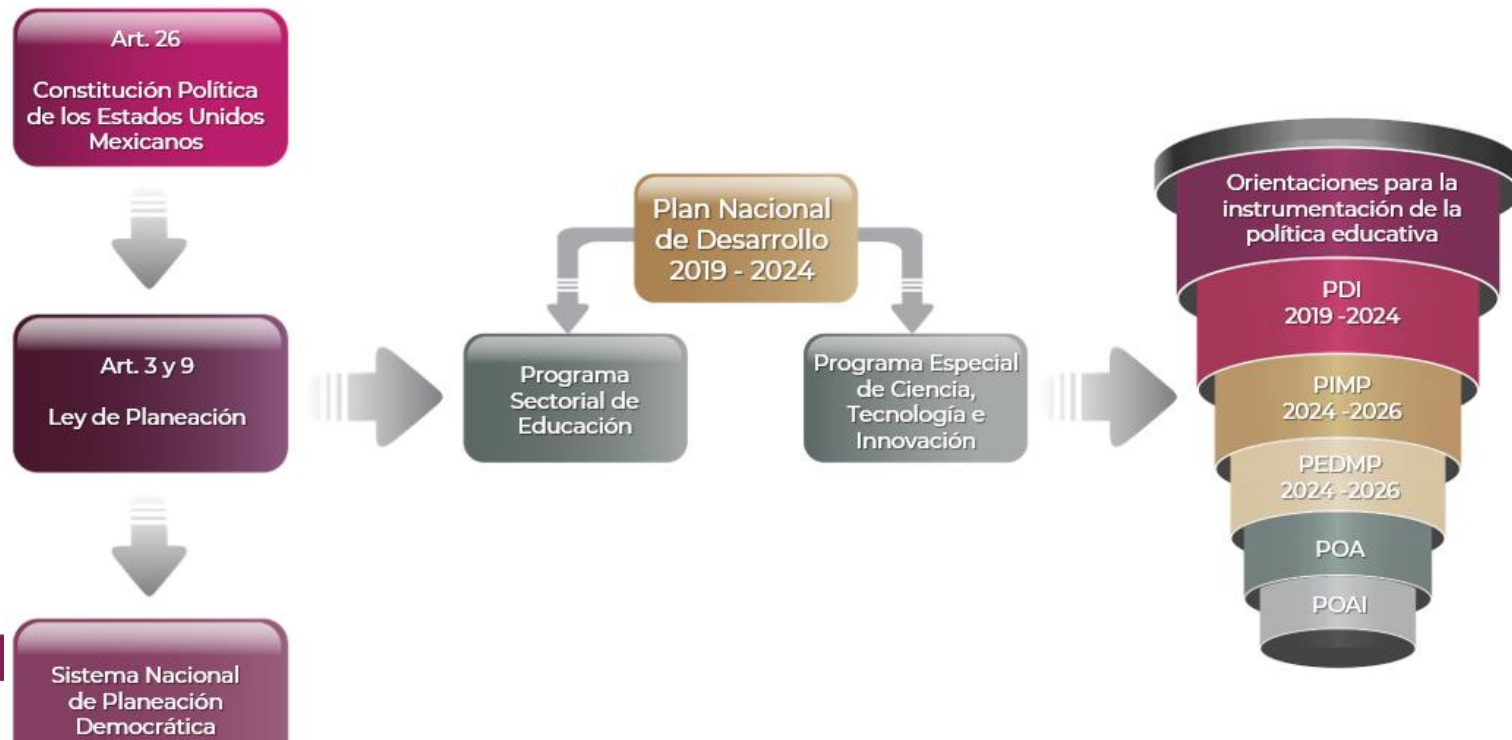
Art. 26

Constitución Política de los Estados Unidos Mexicanos

Art. 3 y 9

Ley de Planeación

Sistema Nacional de Planeación Democrática

Plan Nacional de Desarrollo 2019 - 2024

Programa Sectorial de Educación

Programa Especial de Ciencia, Tecnología e Innovación

Orientaciones para la instrumentación de la política educativa

PDI 2019 -2024

PIMP 2024 -2026

PEDMP 2024 -2026

POA

POAI